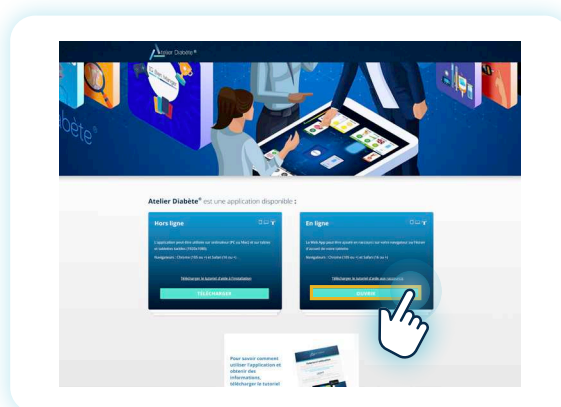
Atelier Diabète®

Atelier Diabète® est une application disponible :

Hors ligne

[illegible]

Télécharger le tutoriel d'aide à l'installation

TÉLÉCHARGER

En ligne

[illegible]

Télécharger le tutoriel d'aide aux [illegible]

OUVRIR

Pour savoir comment utiliser l'application et obtenir des informations, télécharger le tutoriel